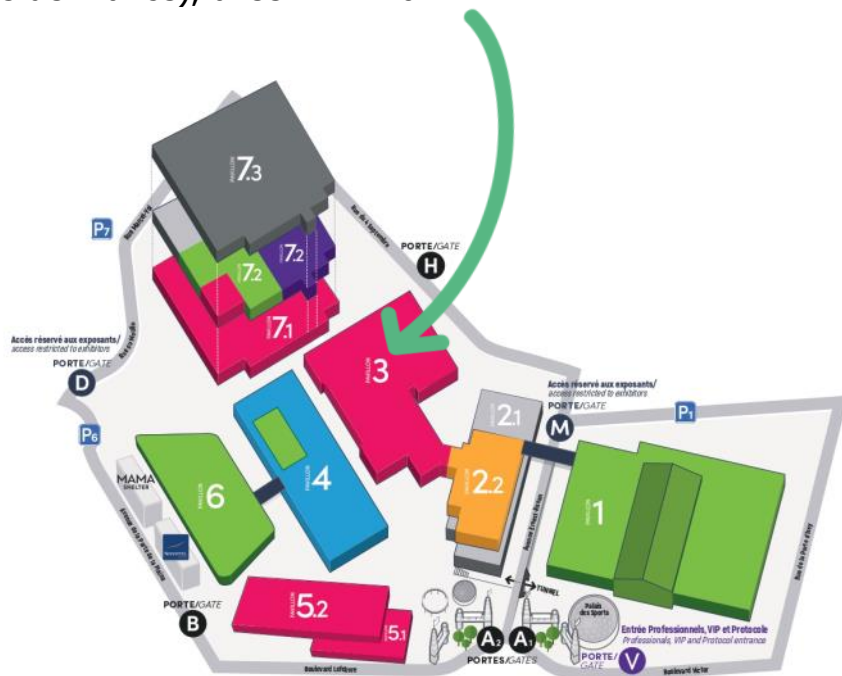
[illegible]

PAVILLON 7.3

PAVILLON 7.2

PAVILLON 7.2

PAVILLON 7.1

P7

Rue Ernest Renan

Rue de la Vallée

Rue du 4 Septembre

PORTE/GATE H

Accès réservé aux exposants/ access restricted to exhibitors

PORTE/GATE D

PAVILLON 3

P6

PAVILLON 2.1

Accès réservé aux exposants/ access restricted to exhibitors

PORTE/GATE M

P1

MAMA SHELTER

PAVILLON 6

PAVILLON 4

PAVILLON 2.2

Avenue d'Issy-les-Moulineaux

PAVILLON 1

Rue de la Porte d'Issy

TUNNEL

PORTE/GATE B

PAVILLON 5.2

PAVILLON 5.1

Palais des Sports

Entrée Professionnels, VIP et Protocole

Professionals, VIP and Protocol entrance

PORTE/GATE V

A2 A1

PORTES/GATES

Boulevard Lefebvre

Boulevard Victor